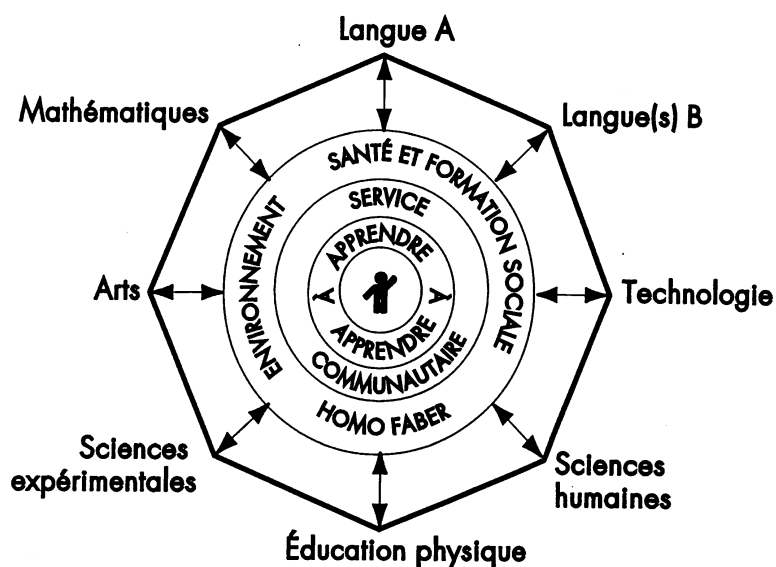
Langue A

Mathématiques

Langue(s) B

SANTÉ ET FORMATION SOCIALE

SERVICE

ENVIRONNEMENT

APPRENDRE

À

À

APPRENDRE

COMMUNAUTAIRE

HOMO FABER

Arts

Technologie

Sciences expérimentales

Sciences humaines

Éducation physique